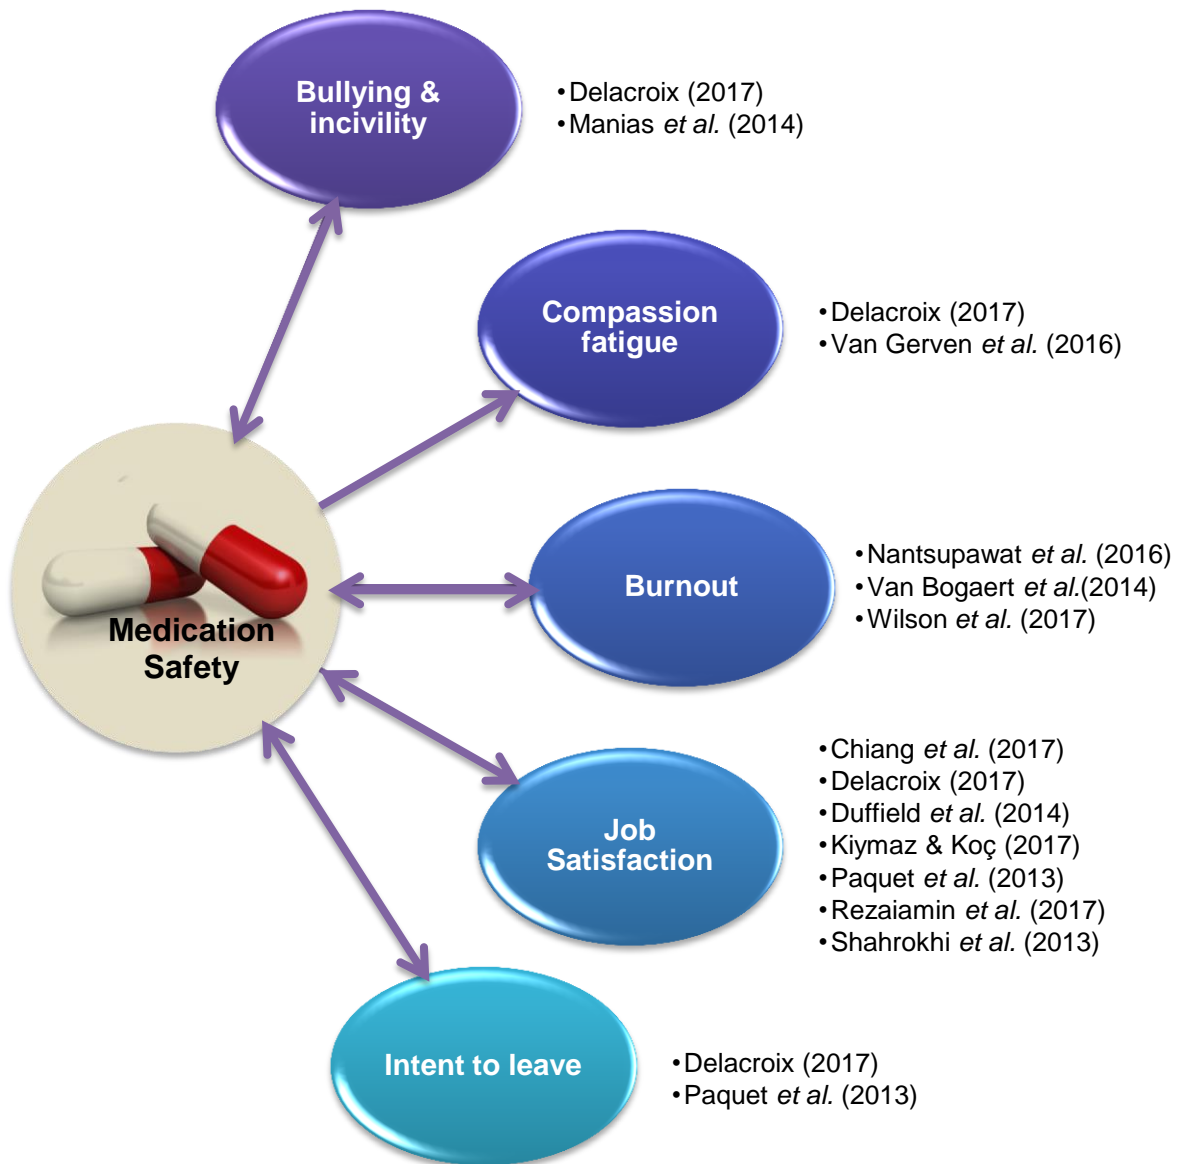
Bullying & incivility

•Delacroix (2017)
•Manias *et al.* (2014)

Compassion fatigue

•Delacroix (2017)
•Van Gerven *et al.* (2016)

Medication Safety

Burnout

•Nantsupawat *et al.* (2016)
•Van Bogaert *et al.*(2014)
•Wilson *et al.* (2017)

Job Satisfaction

•Chiang *et al.* (2017)
•Delacroix (2017)
•Duffield *et al.* (2014)
•Kiymaz & Koç (2017)
•Paquet *et al.* (2013)
•Rezaiamin *et al.* (2017)
•Shahrokhi *et al.* (2013)

Intent to leave

•Delacroix (2017)
•Paquet *et al.* (2013)